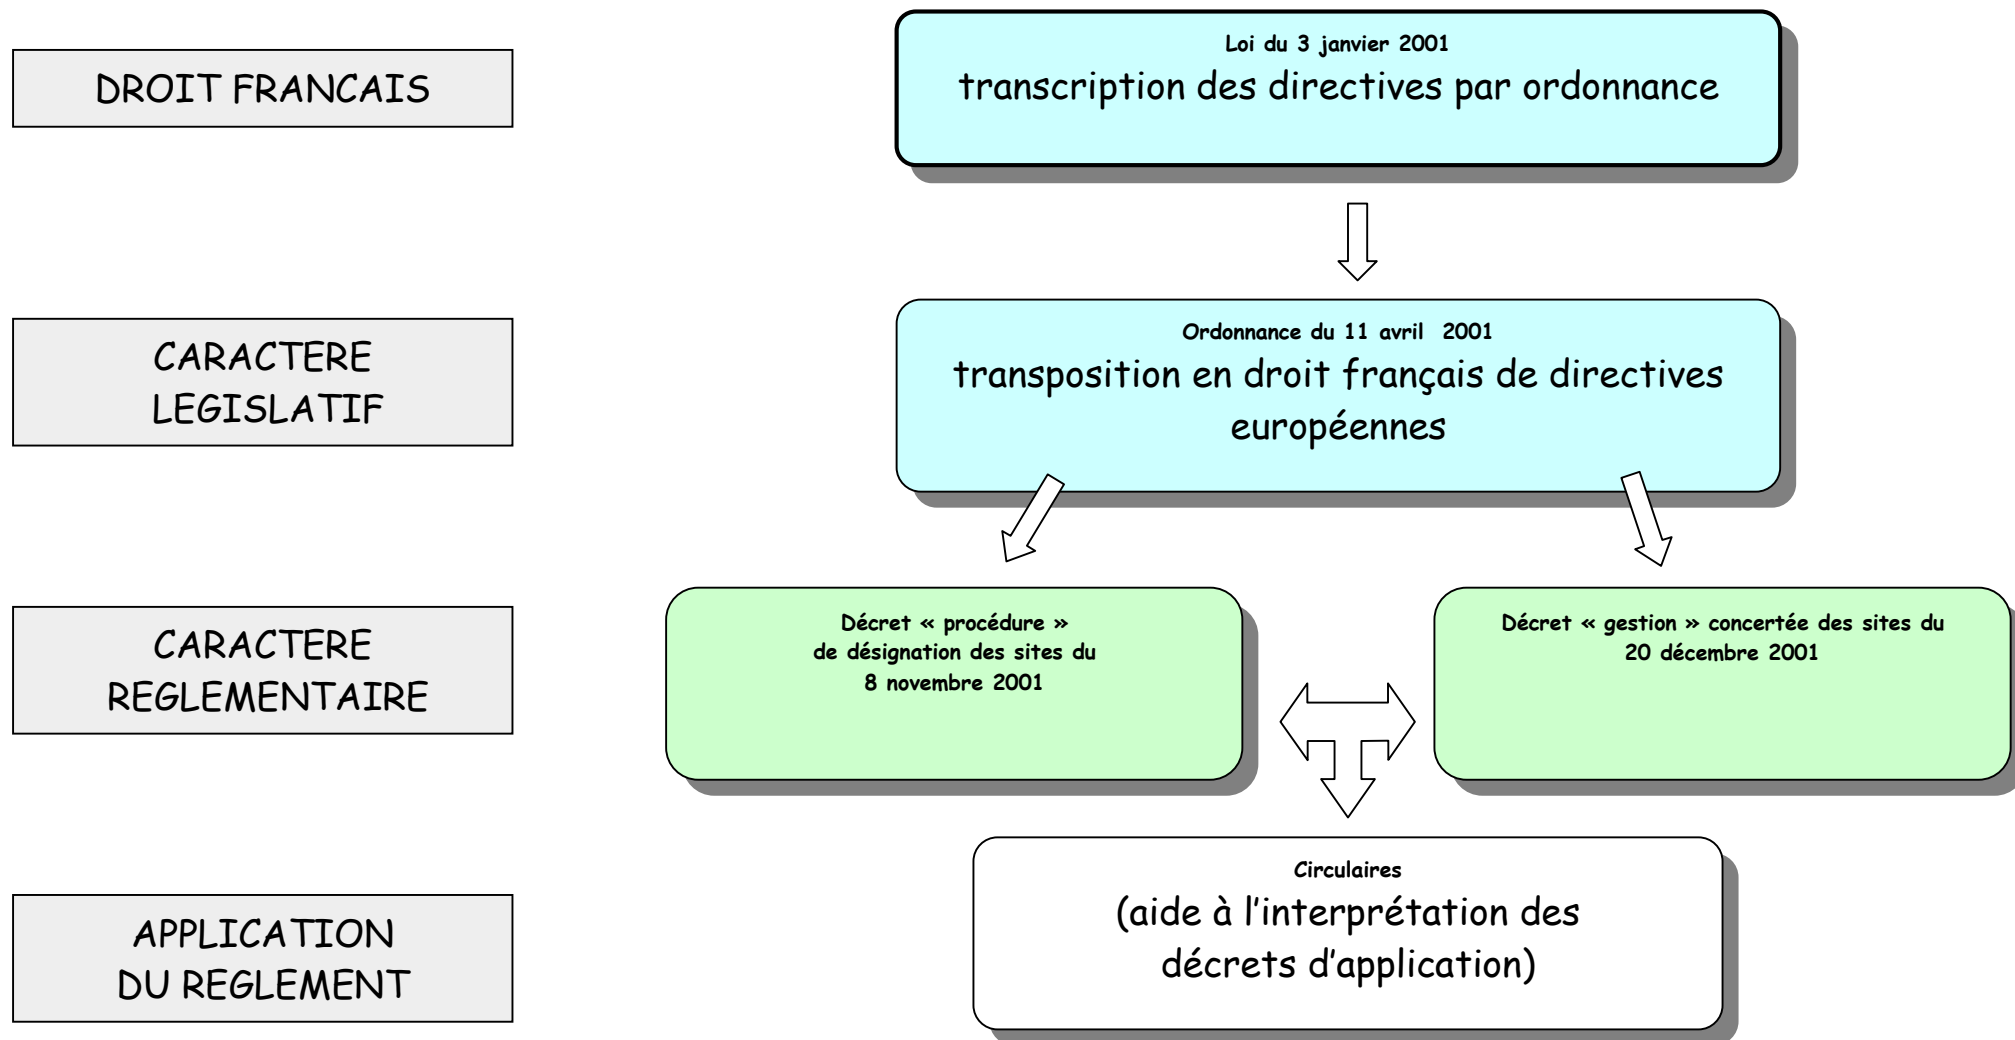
DROIT FRANCAIS

Loi du 3 janvier 2001
transcription des directives par ordonnance

CARACTERE LEGISLATIF

Ordonnance du 11 avril 2001
transposition en droit français de directives européennes

CARACTERE REGLEMENTAIRE

Décret « procédure » de désignation des sites du 8 novembre 2001

Décret « gestion » concertée des sites du 20 décembre 2001

APPLICATION DU REGLEMENT

Circulaires
(aide à l'interprétation des décrets d'application)